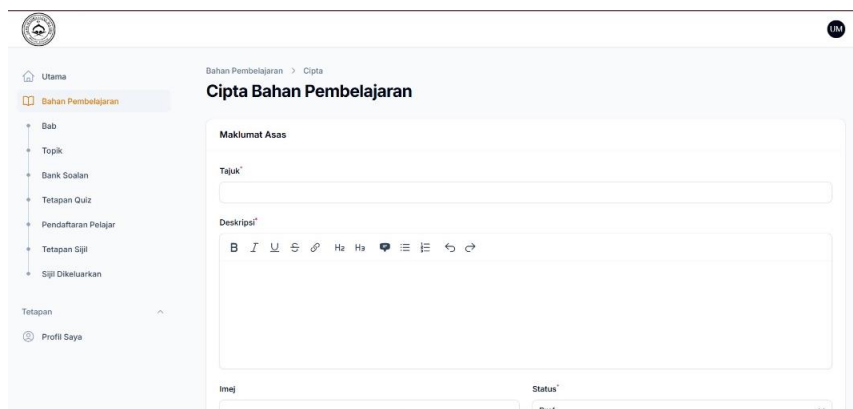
UM

Utama

Bahan Pembelajaran

Bab

Topik

Bank Soalan

Tetapan Quiz

Pendaftaran Pelajar

Tetapan Sijil

Sijil Dikeluarkan

Tetapan

Profil Saya

Bahan Pembelajaran > Cipta

Cipta Bahan Pembelajaran

Maklumat Asas

Tajuk*

Deskripsi*

B I U S H2 H3

Imej

Status*

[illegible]